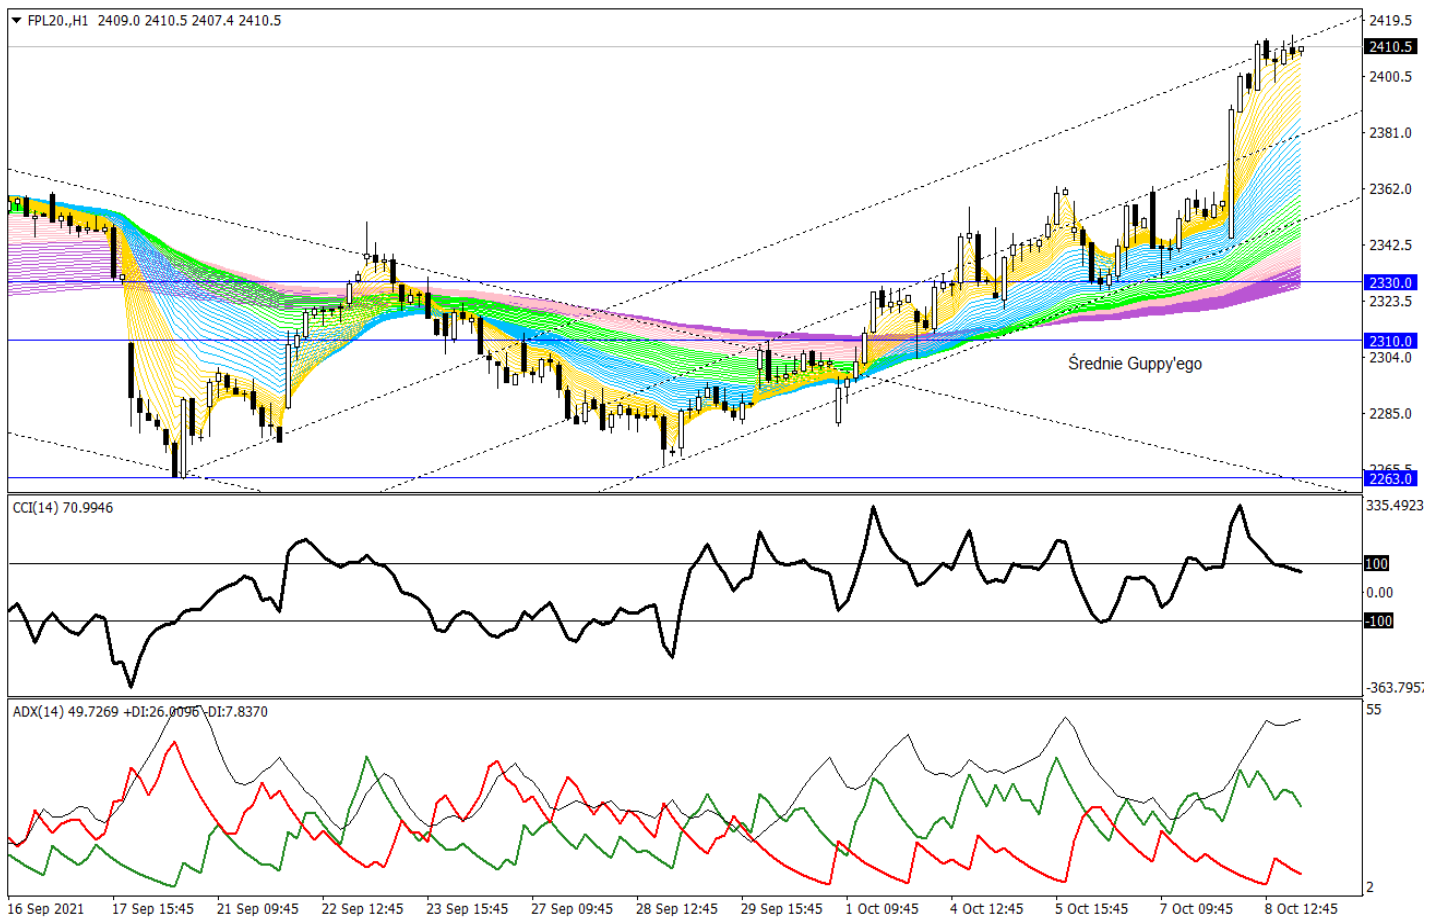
FPL20.,H1 2409.0 2410.5 2407.4 2410.5

2419.5
2410.5
2400.5
2381.0
2362.0
2342.5
2330.0
2323.5
2310.0
2304.0
2285.0
2265.5
2263.0

Średnie Guppy'ego

CCI(14) 70.9946

335.4923
100
0.00
-100
-363.7957

ADX(14) 49.7269 +DI:26.0096 -DI:7.8370

55
2

16 Sep 2021 17 Sep 15:45 21 Sep 09:45 22 Sep 12:45 23 Sep 15:45 27 Sep 09:45 28 Sep 12:45 29 Sep 15:45 1 Oct 09:45 4 Oct 12:45 5 Oct 15:45 7 Oct 09:45 8 Oct 12:45